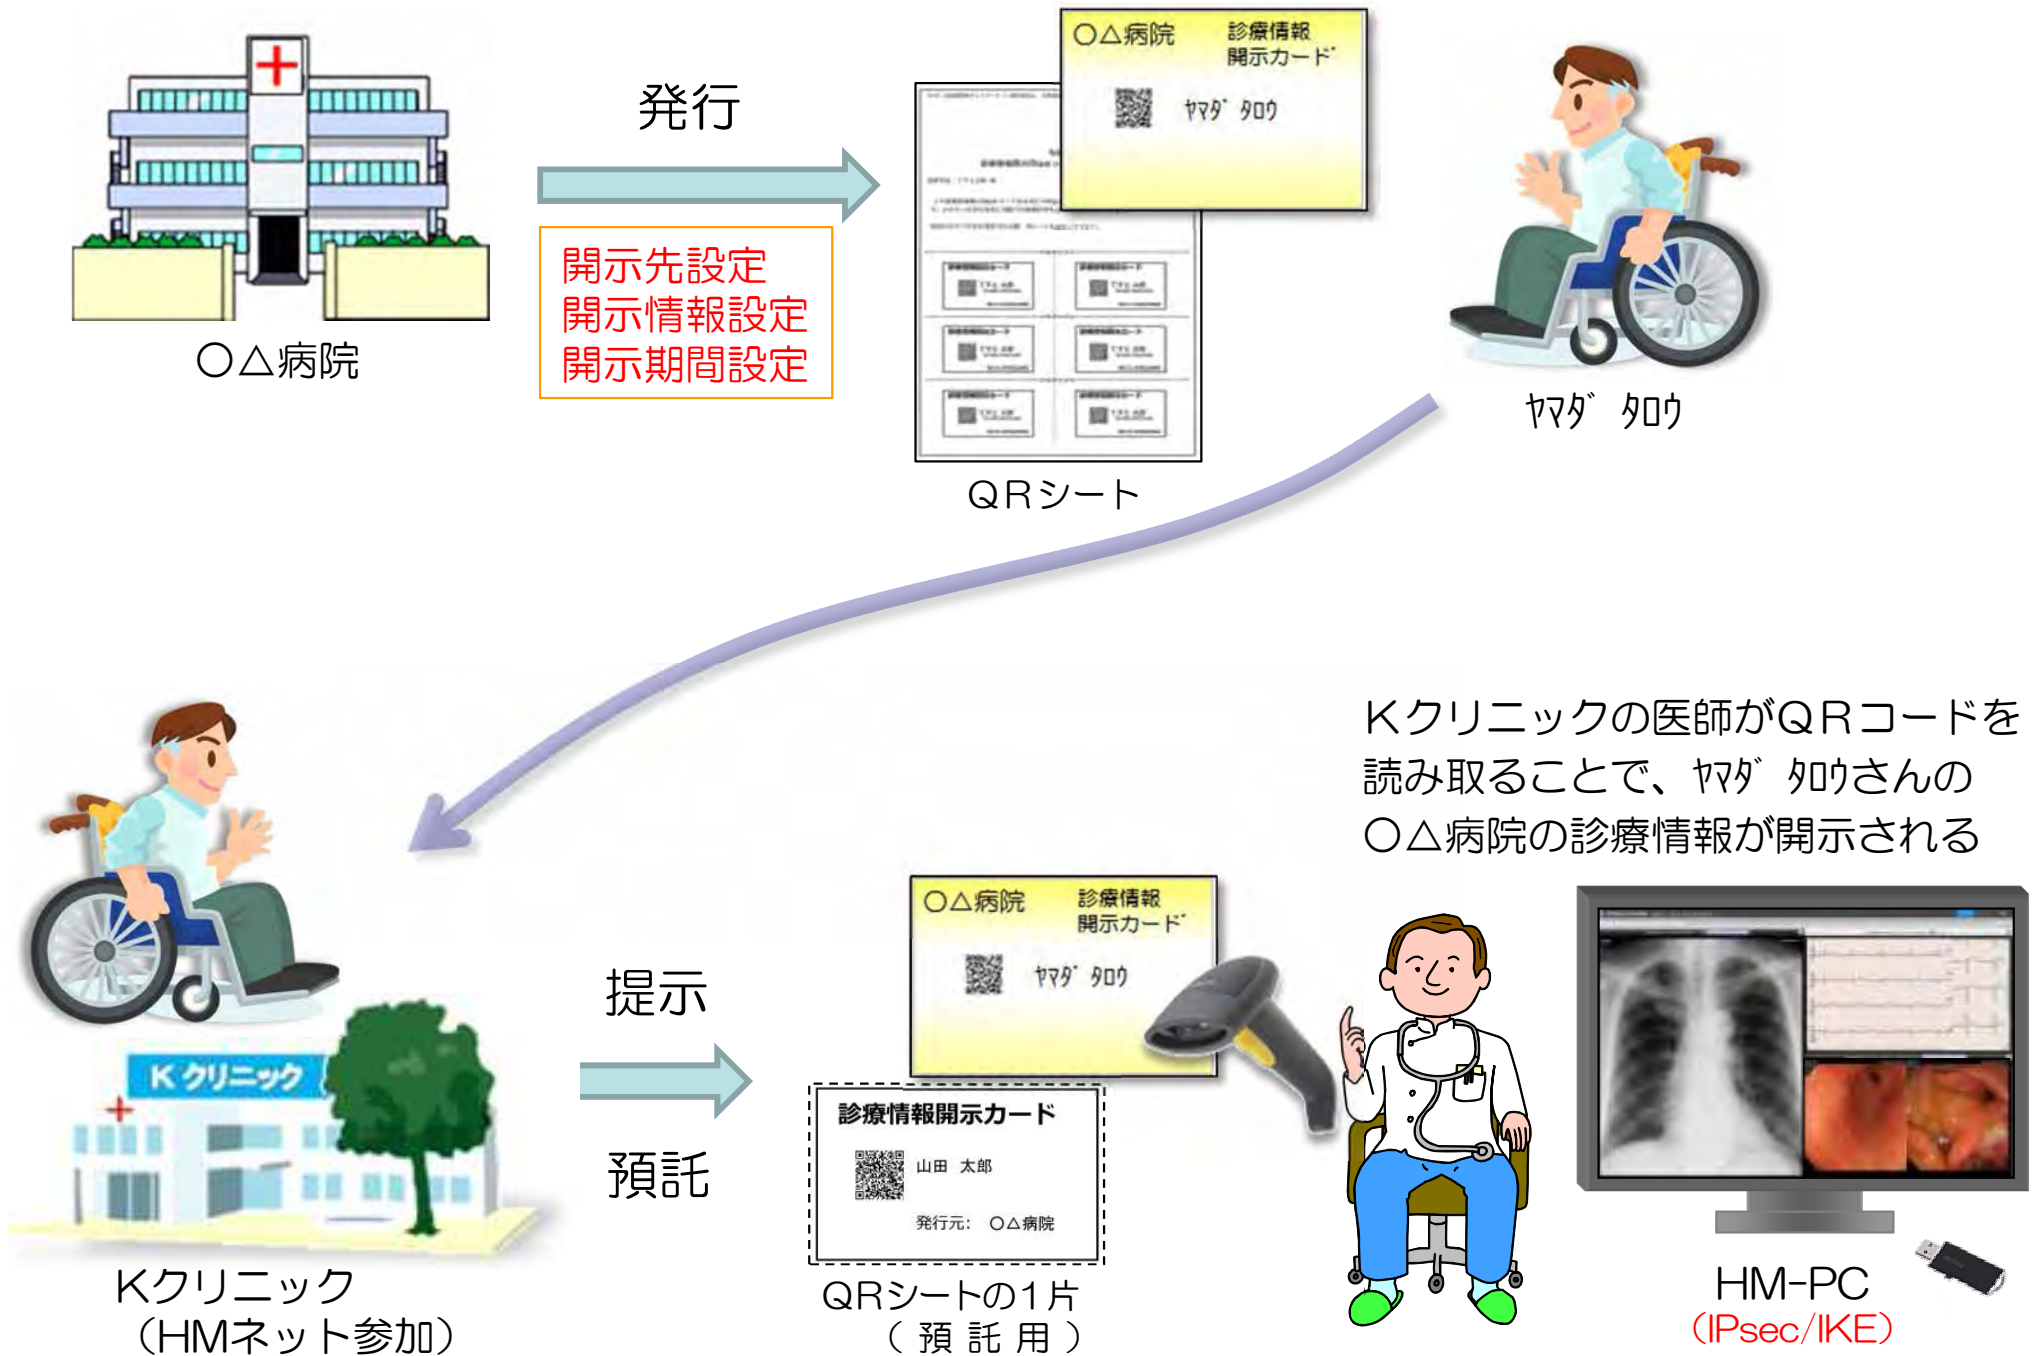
○△病院

発行

開示先設定
開示情報設定
開示期間設定

○△病院 診療情報開示カード

ﾔﾏﾀﾞ ﾀﾛｳ

QRシート

ﾔﾏﾀﾞ ﾀﾛｳ

Kクリニックの医師がQRコードを読み取ることで、ﾔﾏﾀﾞ ﾀﾛｳさんの○△病院の診療情報が開示される

Kクリニック

提示

預託

○△病院 診療情報開示カード

ﾔﾏﾀﾞ ﾀﾛｳ

診療情報開示カード

山田 太郎

発行元: ○△病院

Kクリニック
（HMネット参加）

QRシートの1片
（預託用）

HM-PC
（IPsec/IKE）